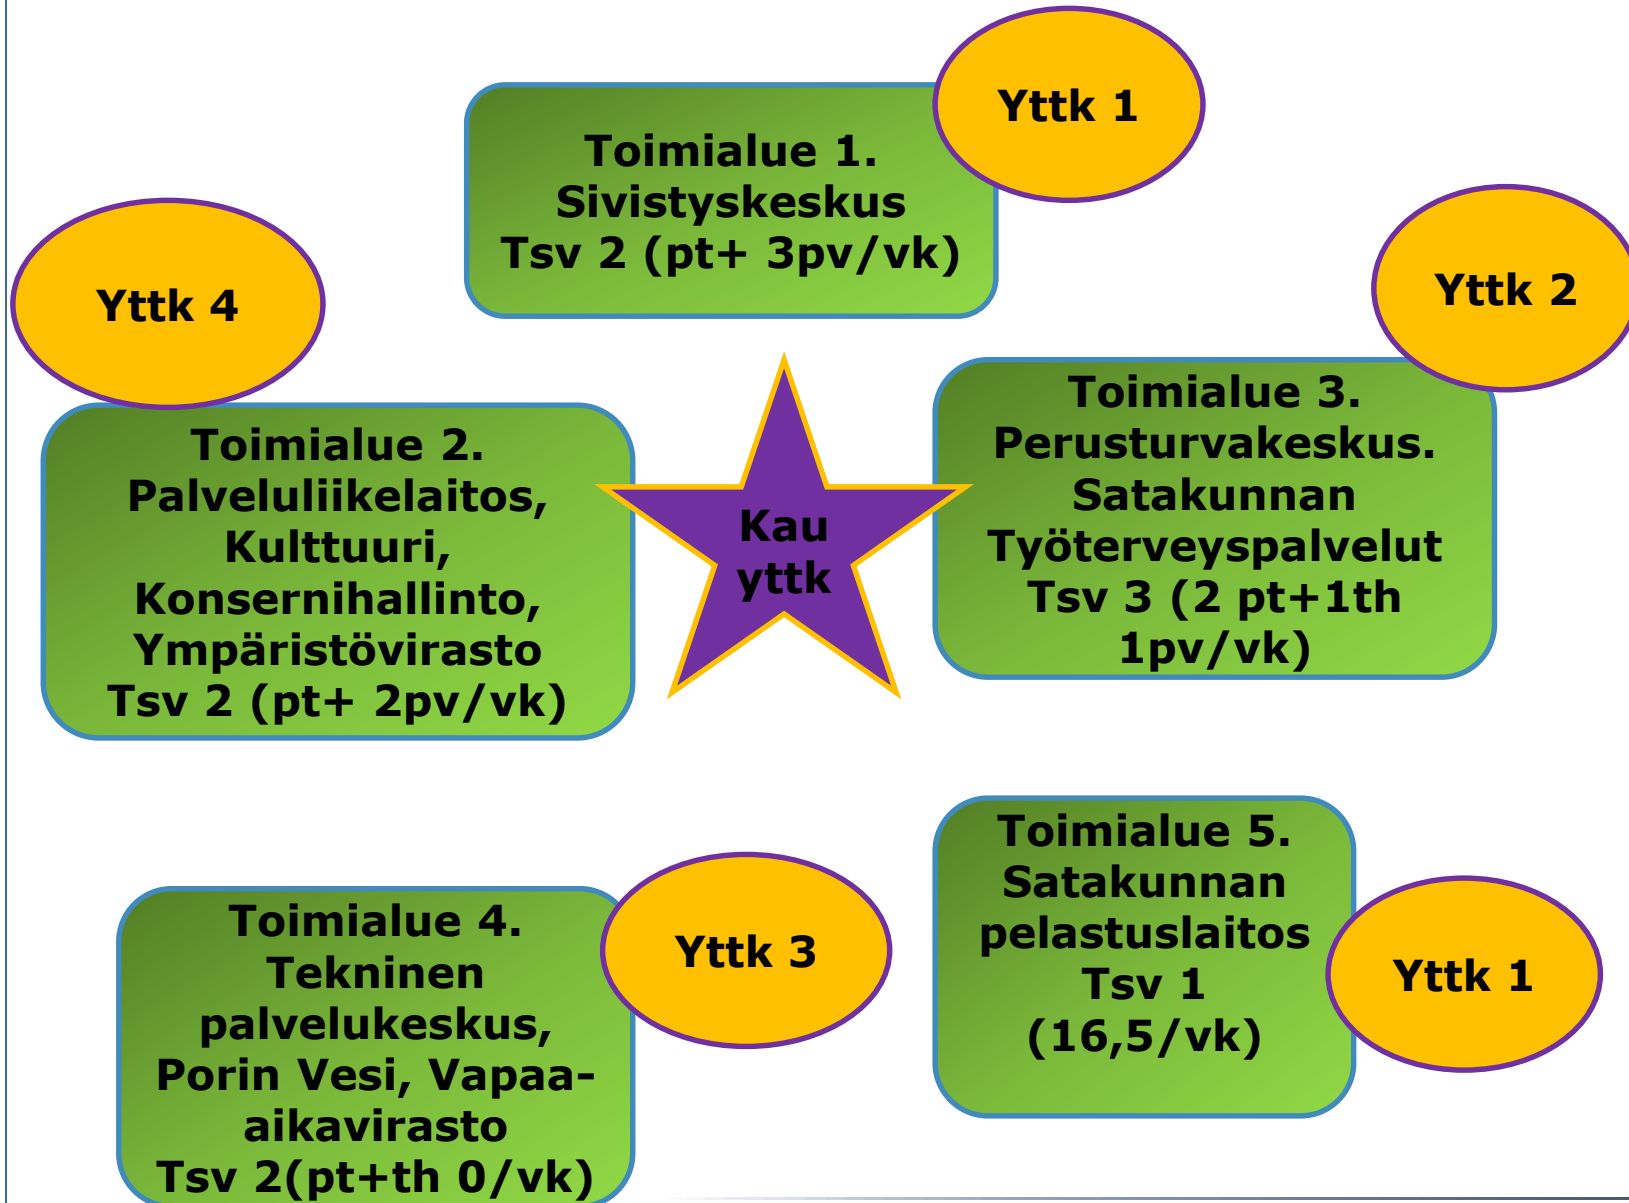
Toimialue 1.
Sivistyskeskus
Tsv 2 (pt+ 3pv/vk)

Yttk 1

Yttk 4

Yttk 2

Toimialue 2.
Palveluliikelaitos,
Kulttuuri,
Konsernihallinto,
Ympäristövirasto
Tsv 2 (pt+ 2pv/vk)

Kau
yttk

Toimialue 3.
Perusturvakeskus.
Satakunnan
Työterveyspalvelut
Tsv 3 (2 pt+1th
1pv/vk)

Toimialue 4.
Tekninen
palvelukeskus,
Porin Vesi, Vapaa-aikavirasto
Tsv 2(pt+th 0/vk)

Yttk 3

Toimialue 5.
Satakunnan
pelastuslaitos
Tsv 1
(16,5/vk)

Yttk 1